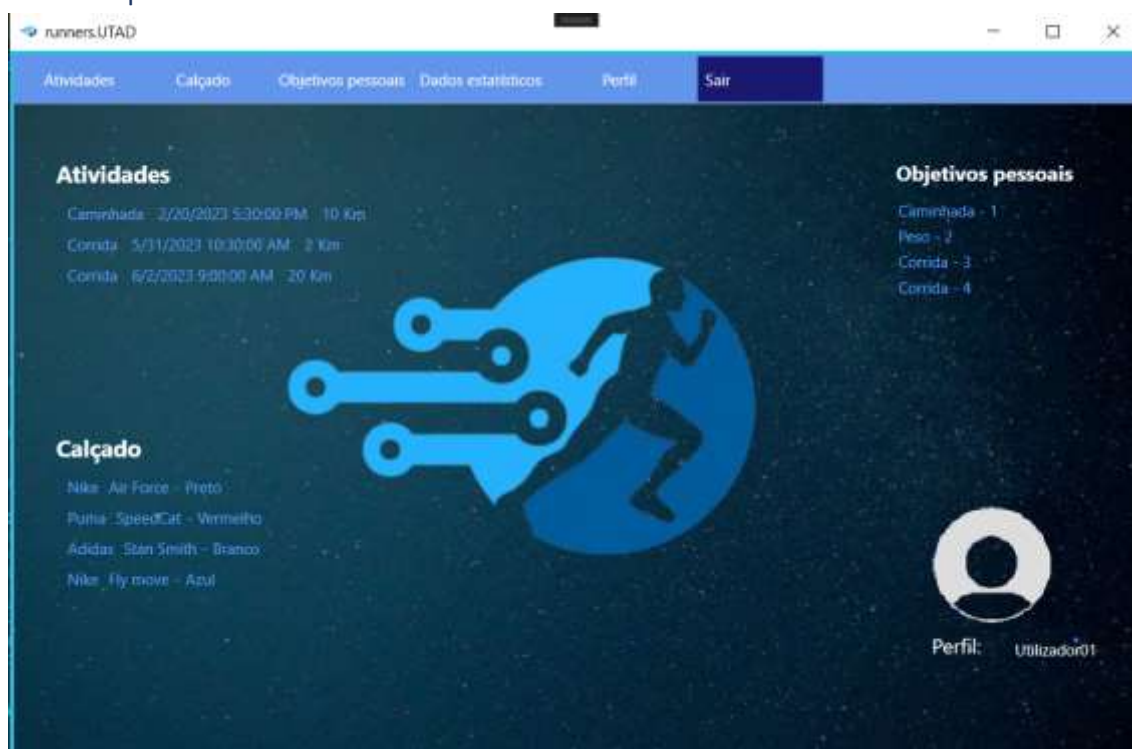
runners.UTAD

Atividades Calçado Objetivos pessoais Dados estatísticos Perfil Sair

Atividades

Caminhada 2/20/2023 5:30:00 PM 10 Km
Corrida 5/31/2023 10:30:00 AM 2 Km
Corrida 6/2/2023 9:00:00 AM 20 Km

Objetivos pessoais

Caminhada - 1
Peso - 2
Corrida - 3
Corrida - 4

Calçado

Nike Air Force - Preto
Puma SpeedCat - Vermelho
Adidas Stan Smith - Branco
Nike Fly move - Azul

Perfil: Utilizador01